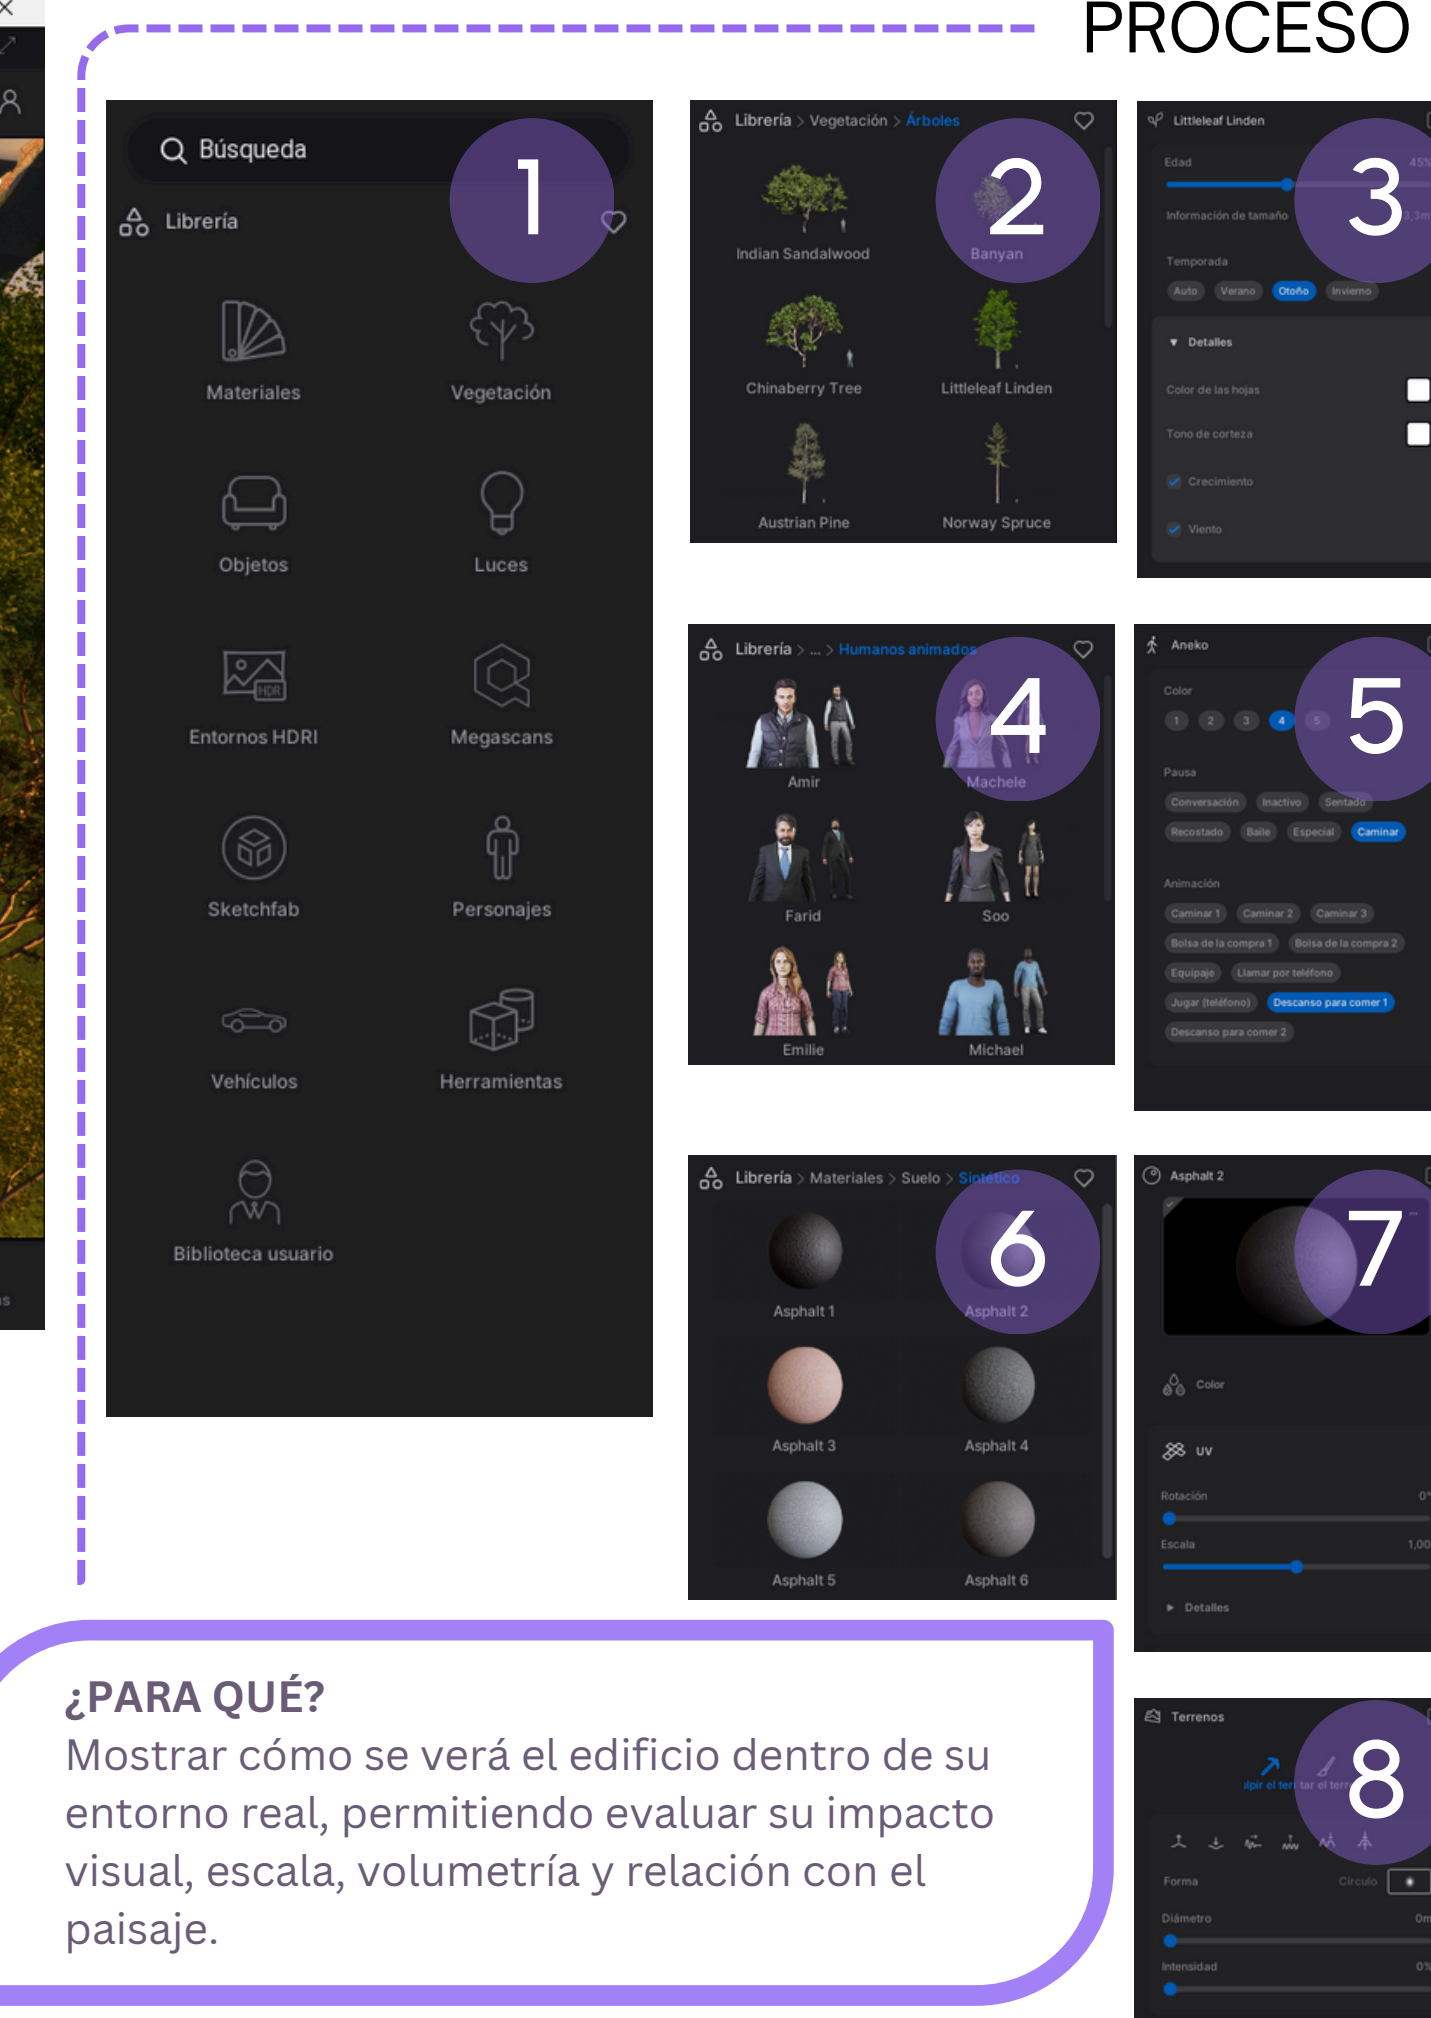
PROCESO

Búsqueda

1

Librería

Materiales

Vegetación

Objetos

Luces

Entornos HDRI

Megascans

Sketchfab

Personajes

Vehículos

Herramientas

Biblioteca usuario

Librería > Vegetación > Árboles

2

Indian Sandalwood

Banyan

Chinaberry Tree

Littleleaf Linden

Austrian Pine

Norway Spruce

Littleleaf Linden

3

Edad

Información de tamaño

Temporada

Auto Verano Otoño Invierno

Detalles

Color de las hojas

Tono de corteza

Crecimiento

Viento

Librería > ... > Humanos animados

4

Amir

Machele

Farid

Soo

Emilie

Michael

Aneko

5

Color

1 2 3 4 5

Pausa

Conversación Inactivo Sentado

Recostado Baile Especial Caminar

Animación

Caminar 1 Caminar 2 Caminar 3

Bolsa de la compra 1 Bolsa de la compra 2

Equipaje Llamar por teléfono

Jugar (teléfono) Descanso para comer 1

Descanso para comer 2

Librería > Materiales > Suelo > Sintético

6

Asphalt 1

Asphalt 2

Asphalt 3

Asphalt 4

Asphalt 5

Asphalt 6

Asphalt 2

7

Color

UV

Rotación

Escala

Detalles

Terrenos

8

Forma

Círculo

Diámetro

Intensidad

¿PARA QUÉ?

Mostrar cómo se verá el edificio dentro de su entorno real, permitiendo evaluar su impacto visual, escala, volumetría y relación con el paisaje.